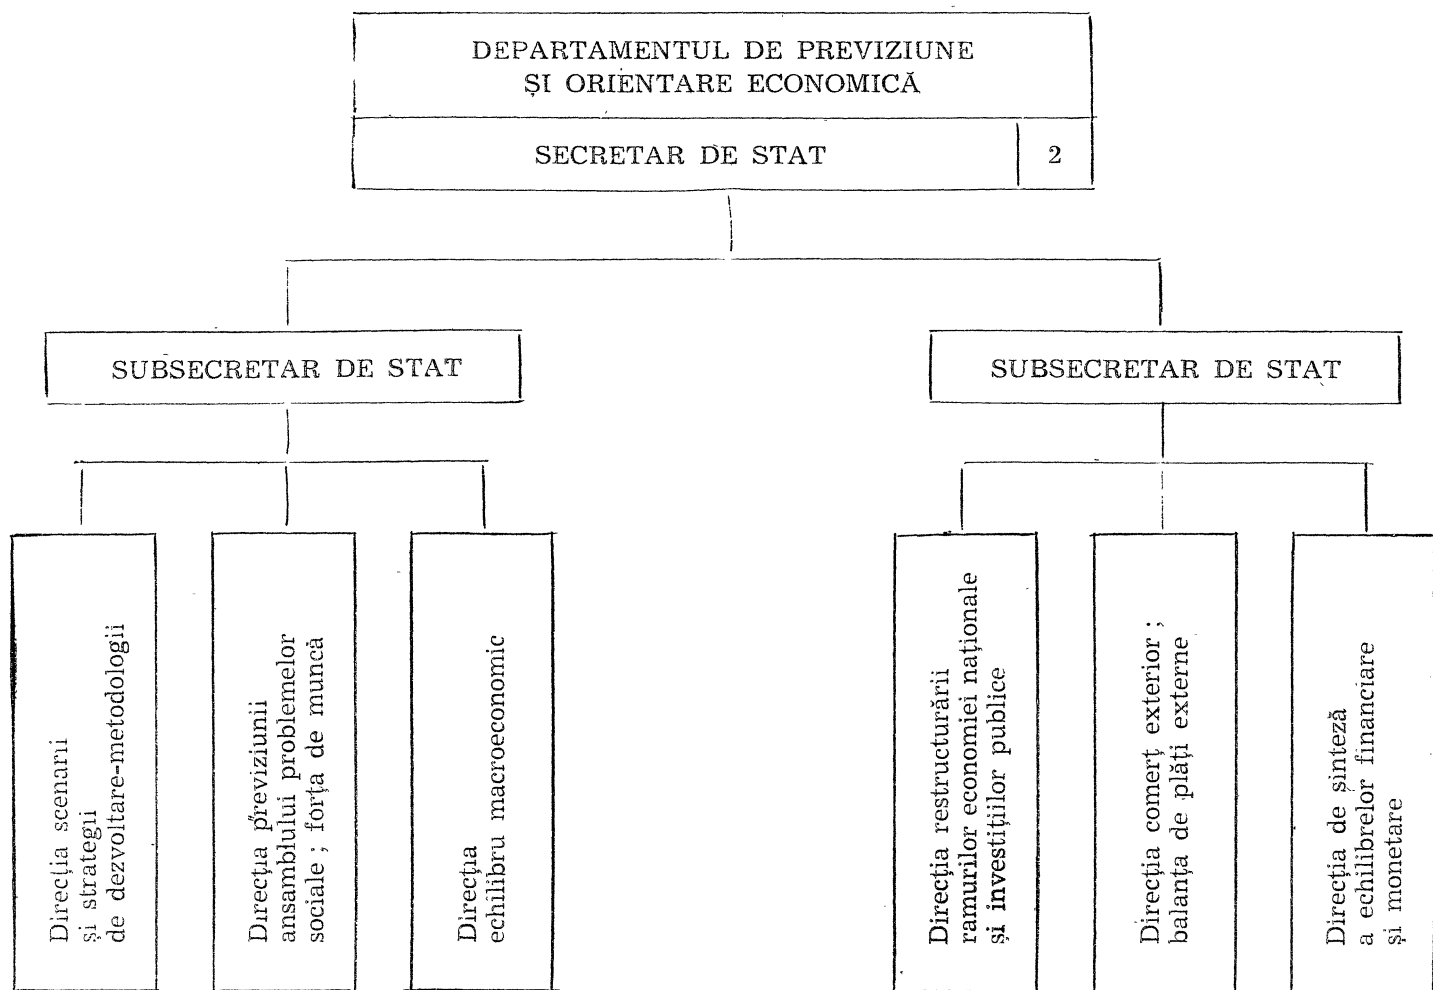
DEPARTAMENTUL DE PREVIZIUNE ȘI ORIENTARE ECONOMICĂ

SECRETAR DE STAT | 2

SUBSECRETAR DE STAT

SUBSECRETAR DE STAT

Direcția scenarii și strategii de dezvoltare-metodologii

Direcția previziunii ansamblului problemelor sociale ; forța de muncă

Direcția echilibru macroeconomic

Direcția restructurării ramurilor economiei naționale și investițiilor publice

Direcția comerț exterior ; balanța de plăți externe

Direcția de sinteză a echilibrelor financiare și monetare